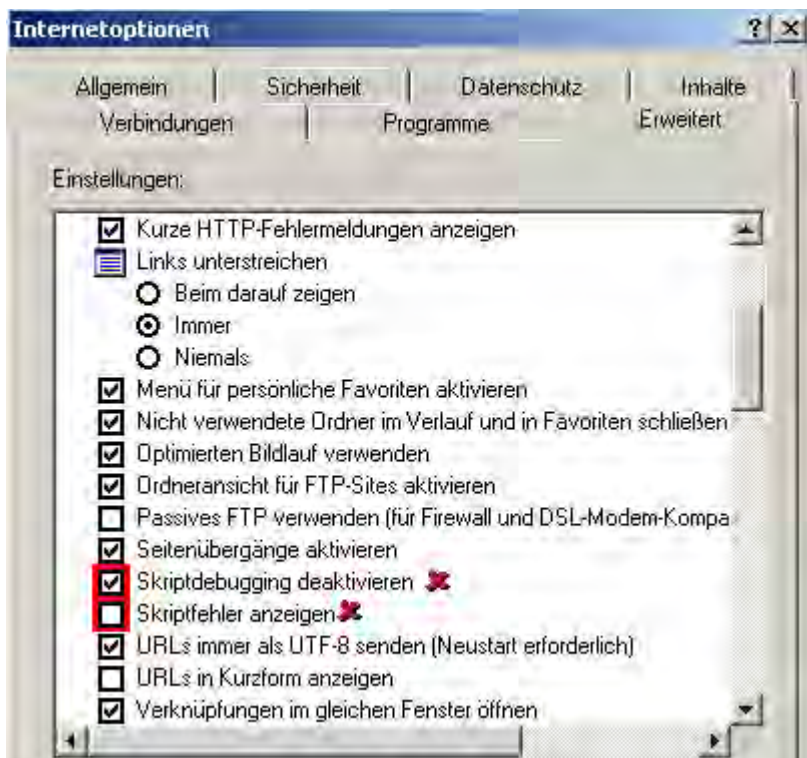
Internetoptionen

? X

Allgemein | Sicherheit | Datenschutz | Inhalte
Verbindungen | Programme | Erweitert

Einstellungen:

Kurze HTTP-Fehlermeldungen anzeigen
Links unterstreichen
Beim darauf zeigen
Immer
Niemals
Menü für persönliche Favoriten aktivieren
Nicht verwendete Ordner im Verlauf und in Favoriten schließen
Optimierten Bildlauf verwenden
Ordneransicht für FTP-Sites aktivieren
Passives FTP verwenden (für Firewall und DSL-Modem-Kompa
Seitenübergänge aktivieren
Skriptdebugging deaktivieren
Skriptfehler anzeigen
URLs immer als UTF-8 senden (Neustart erforderlich)
URLs in Kurzform anzeigen
Verknüpfungen im gleichen Fenster öffnen